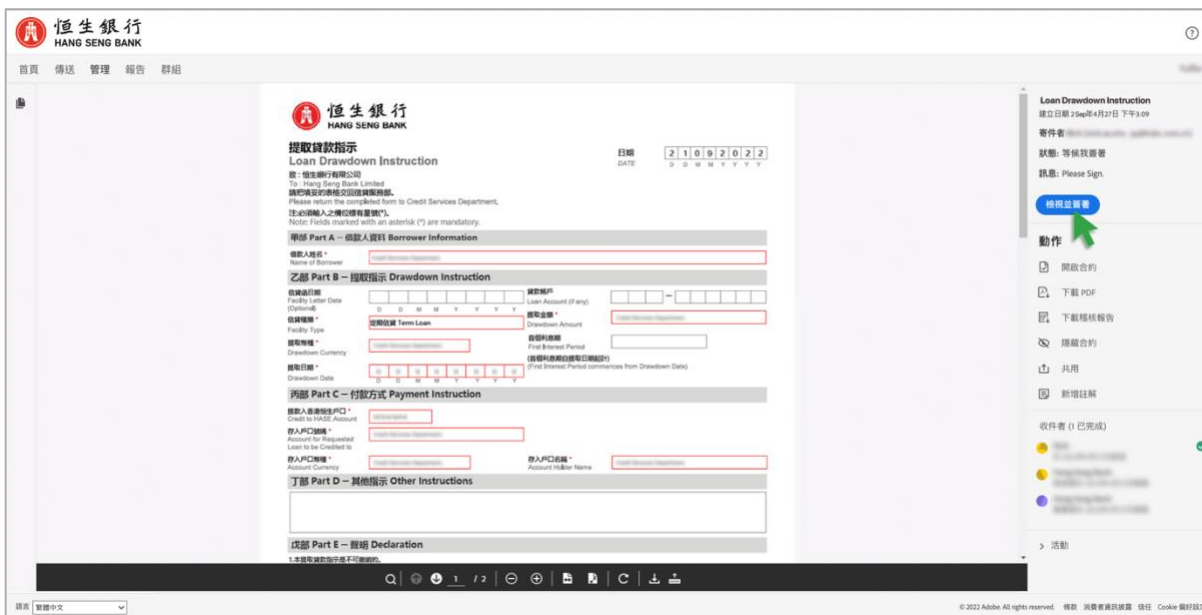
恒生銀行
HANG SENG BANK

首頁 傳送 管理 報告 群組

恒生銀行
HANG SENG BANK

提取貸款指示
Loan Drawdown Instruction

日期 DATE 2 1 0 9 2 0 2 2
D D M M Y Y Y Y

致：恒生銀行有限公司
To : Hang Seng Bank Limited
請把填妥的表格交回信貸服務部。
Please return the completed form to Credit Services Department.
注:必須輸入之欄位標有星號(*)。
Note: Fields marked with an asterisk (*) are mandatory.

甲部 Part A – 借款人資料 Borrower Information
借款人姓名 * Name of Borrower

乙部 Part B – 提取指示 Drawdown Instruction
信貸函日期 Facility Letter Date (Optional) D D M M Y Y Y Y
貸款帳戶 Loan Account (if any)
信貸種類 * Facility Type 定期貸款 Term Loan
提取金額 * Drawdown Amount
提取幣種 * Drawdown Currency
首個利息期 First Interest Period
(首個利息期自提取日期起計)
(First Interest Period commences from Drawdown Date)
提取日期 * Drawdown Date D D M M Y Y Y Y

丙部 Part C – 付款方式 Payment Instruction
借款人香港恒生戶口 * Credit to HASE Account
存入戶口號碼 * Account for Requested Loan to be Credited to
存入戶口幣種 * Account Currency
存入戶口名稱 * Account Holder Name

丁部 Part D – 其他指示 Other Instructions

戊部 Part E – 聲明 Declaration
1.本提取貸款指示是不可撤銷的。

1 / 2

Loan Drawdown Instruction
建立日期 2Sep年4月27日 下午3:09
寄件者 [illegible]
狀態: 等候我簽署
訊息: Please Sign.
檢視並簽署
動作
開啟合約
下載 PDF
下載稽核報告
隱藏合約
共用
新增註解
收件者 (1 已完成)
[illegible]
活動

語言 繁體中文
© 2022 Adobe. All rights reserved. 條款 消費者資訊披露 信任 Cookie 偏好設定